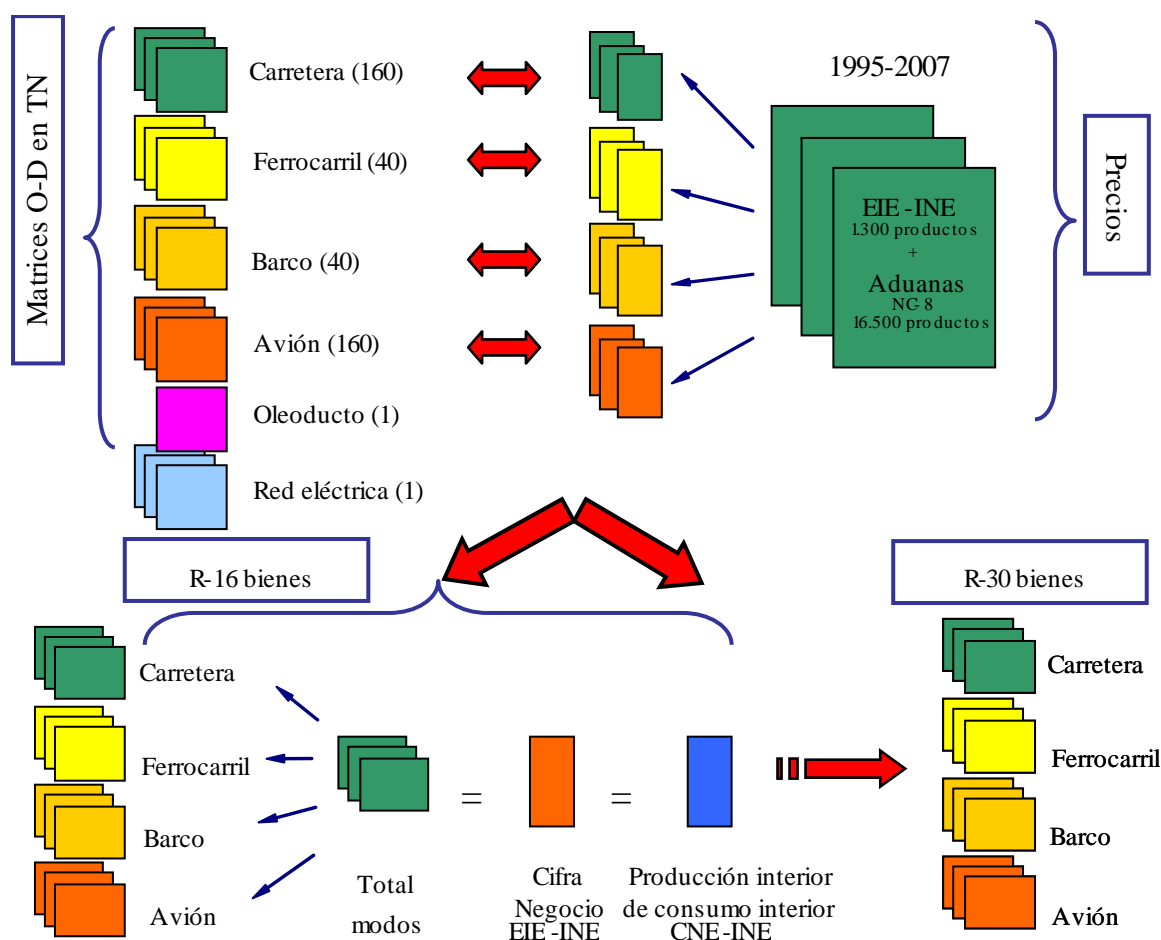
Matrices O-D en TN

Carretera (160)

Ferrocarril (40)

Barco (40)

Avión (160)

Oleoducto (1)

Red eléctrica (1)

1995-2007

EIE-INE
1.300 productos
+
Aduanas
NC-8
16.500 productos

Precios

R-16 bienes

R-30 bienes

Carretera

Ferrocarril

Barco

Avión

Total modos

=

Cifra Negocio EIE-INE

=

Producción interior de consumo interior CNE-INE

Carretera

Ferrocarril

Barco

Avión